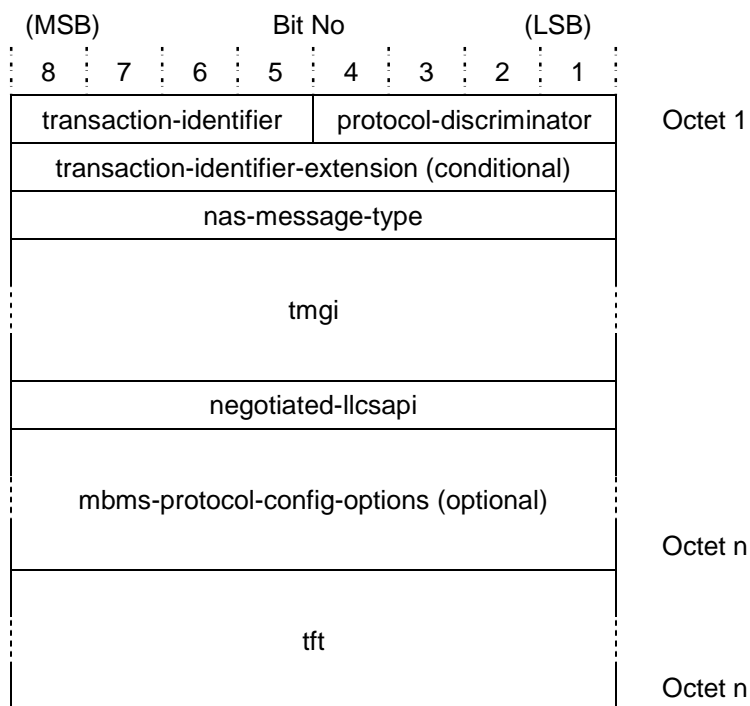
(MSB) Bit No (LSB)

| 8 | 7 | 6 | 5 | 4 | 3 | 2 | 1 | |
|---|---|---|---|---|---|---|---|---|
| transaction-identifier | | | | protocol-discriminator | | | | Octet 1 |
| transaction-identifier-extension (conditional) | | | | | | | | |
| nas-message-type | | | | | | | | |
| tmgi | | | | | | | | |
| negotiated-llcsapi | | | | | | | | |
| mbms-protocol-config-options (optional) | | | | | | | | Octet n |
| tft | | | | | | | | Octet n |